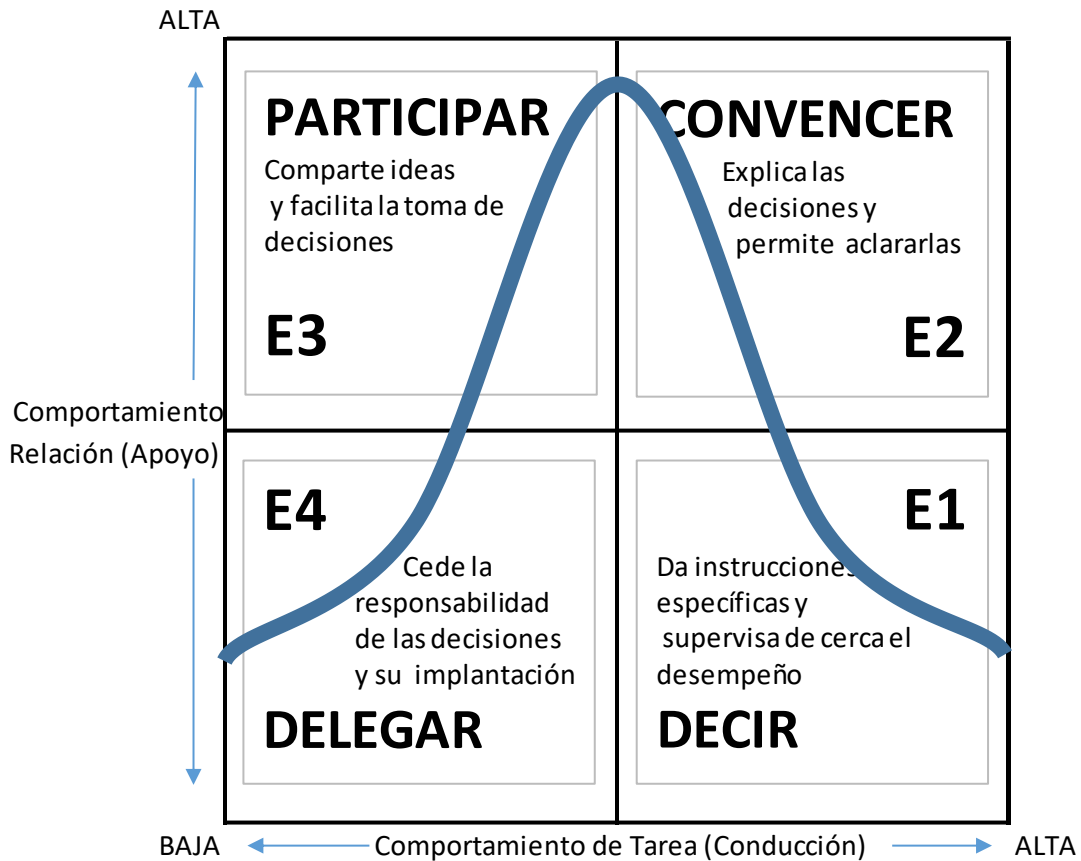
ALTA

PARTICIPAR

Comparte ideas y facilita la toma de decisiones

E3

CONVENCER

Explica las decisiones y permite aclararlas

E2

Comportamiento Relación (Apoyo)

E4

Cede la responsabilidad de las decisiones y su implantación

DELEGAR

E1

Da instrucciones específicas y supervisa de cerca el desempeño

DECIR

BAJA

Comportamiento de Tarea (Conducción)

ALTA